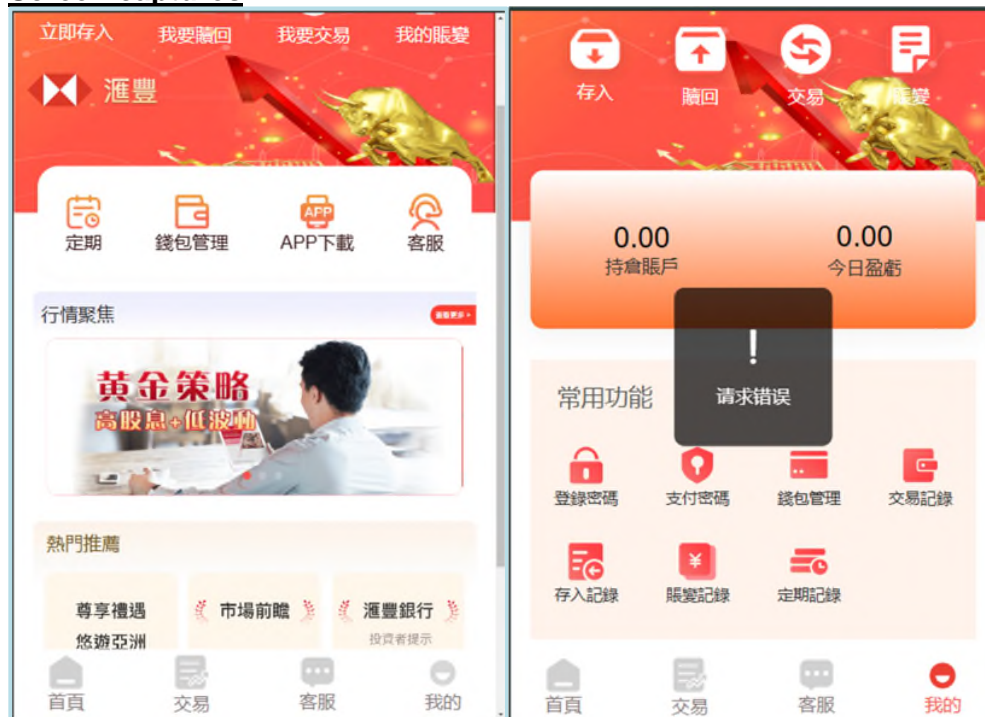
立即存入 我要贖回 我要交易 我的賬變

滙豐

定期 錢包管理 APP下載 客服

行情聚焦

黄金策略
高股息+低波動

熱門推薦

尊享禮遇 悠遊亞洲

市場前瞻

滙豐銀行
投資者提示

首頁 交易 客服 我的

存入 贖回 交易 賬變

0.00
持倉賬戶

0.00
今日盈虧

!
请求错误

常用功能

登錄密碼 支付密碼 錢包管理 交易記錄

存入記錄 賬變記錄 定期記錄

首頁 交易 客服 我的